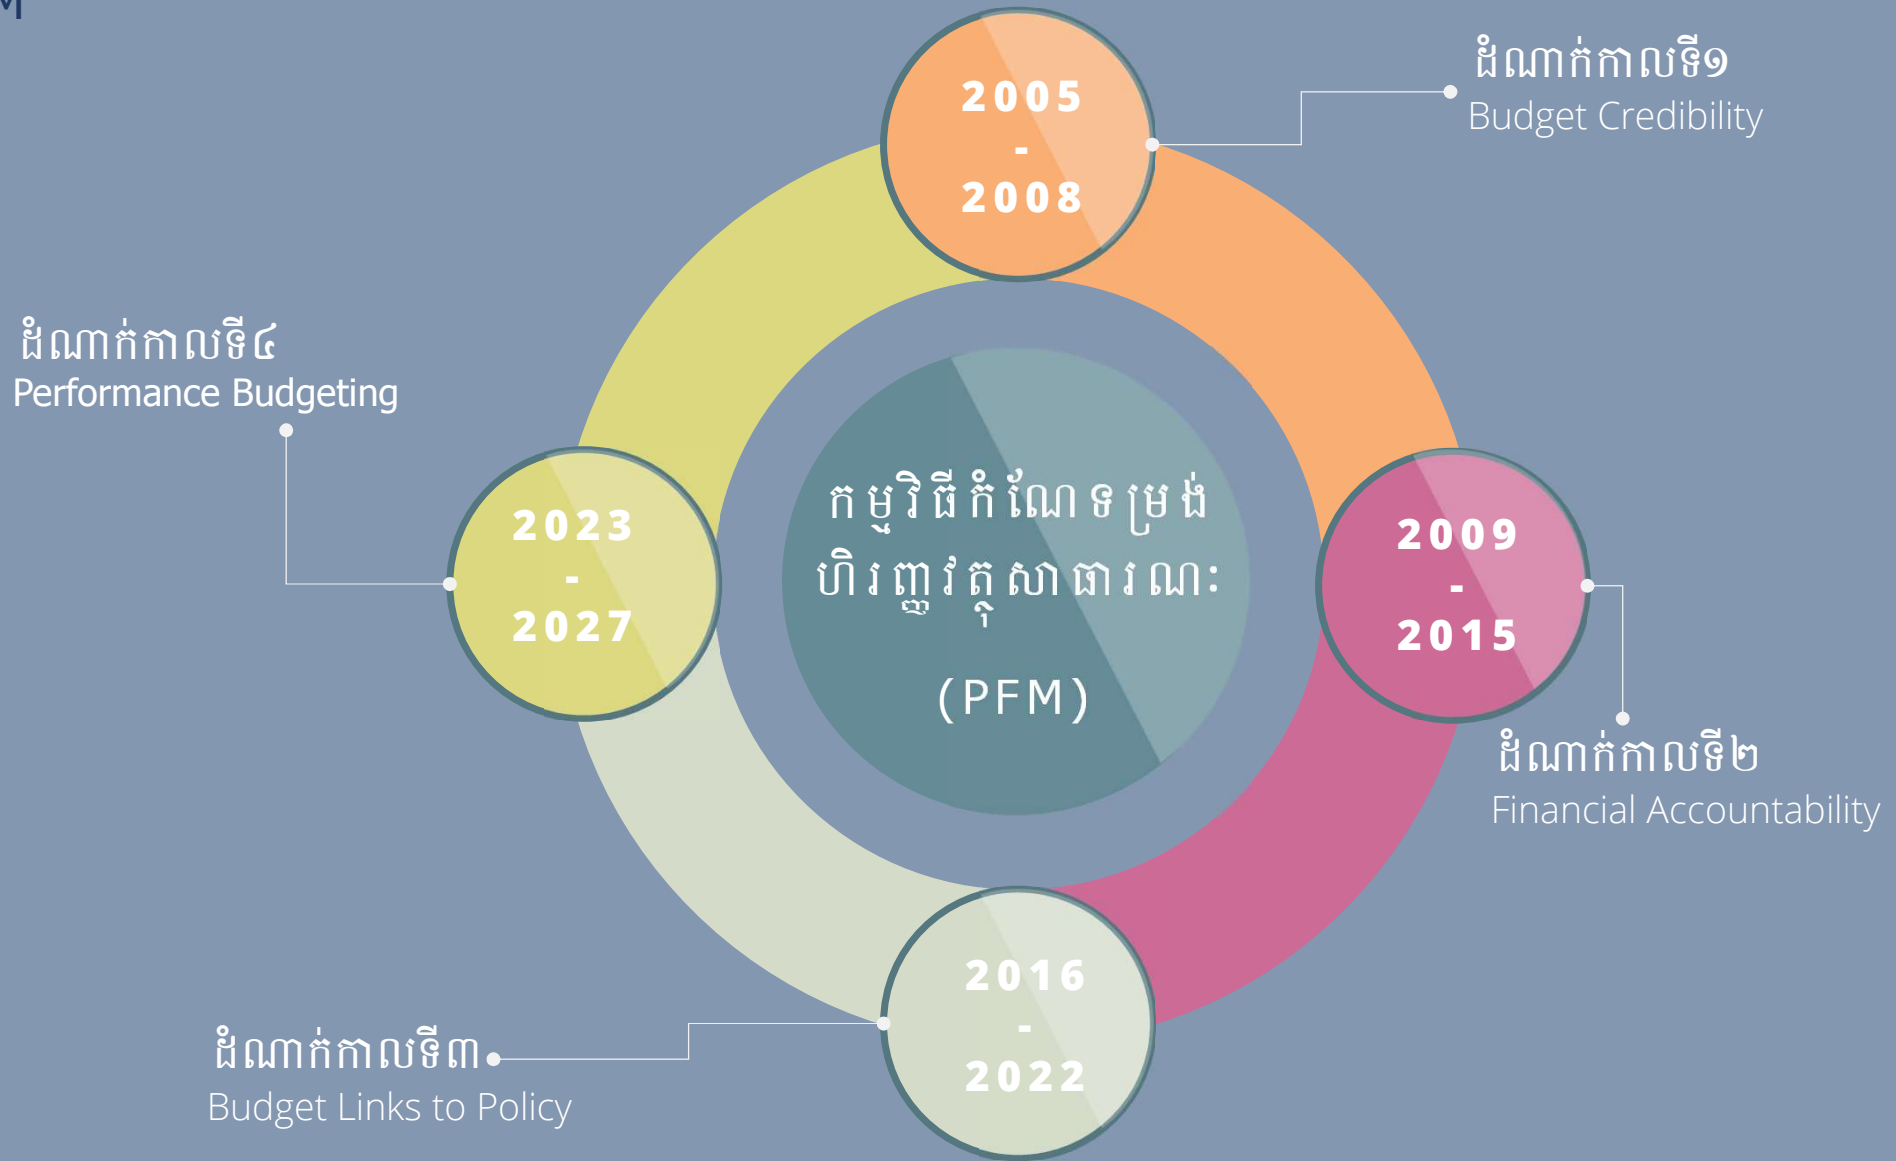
2005
-
2008

ដំណាក់កាលទី១
Budget Credibility

ដំណាក់កាលទី៤
Performance Budgeting

2023
-
2027

កម្មវិធីកំណែទម្រង់ហិរញ្ញវត្ថុសាធារណៈ
(PFM)

2009
-
2015

ដំណាក់កាលទី២
Financial Accountability

2016
-
2022

ដំណាក់កាលទី៣
Budget Links to Policy